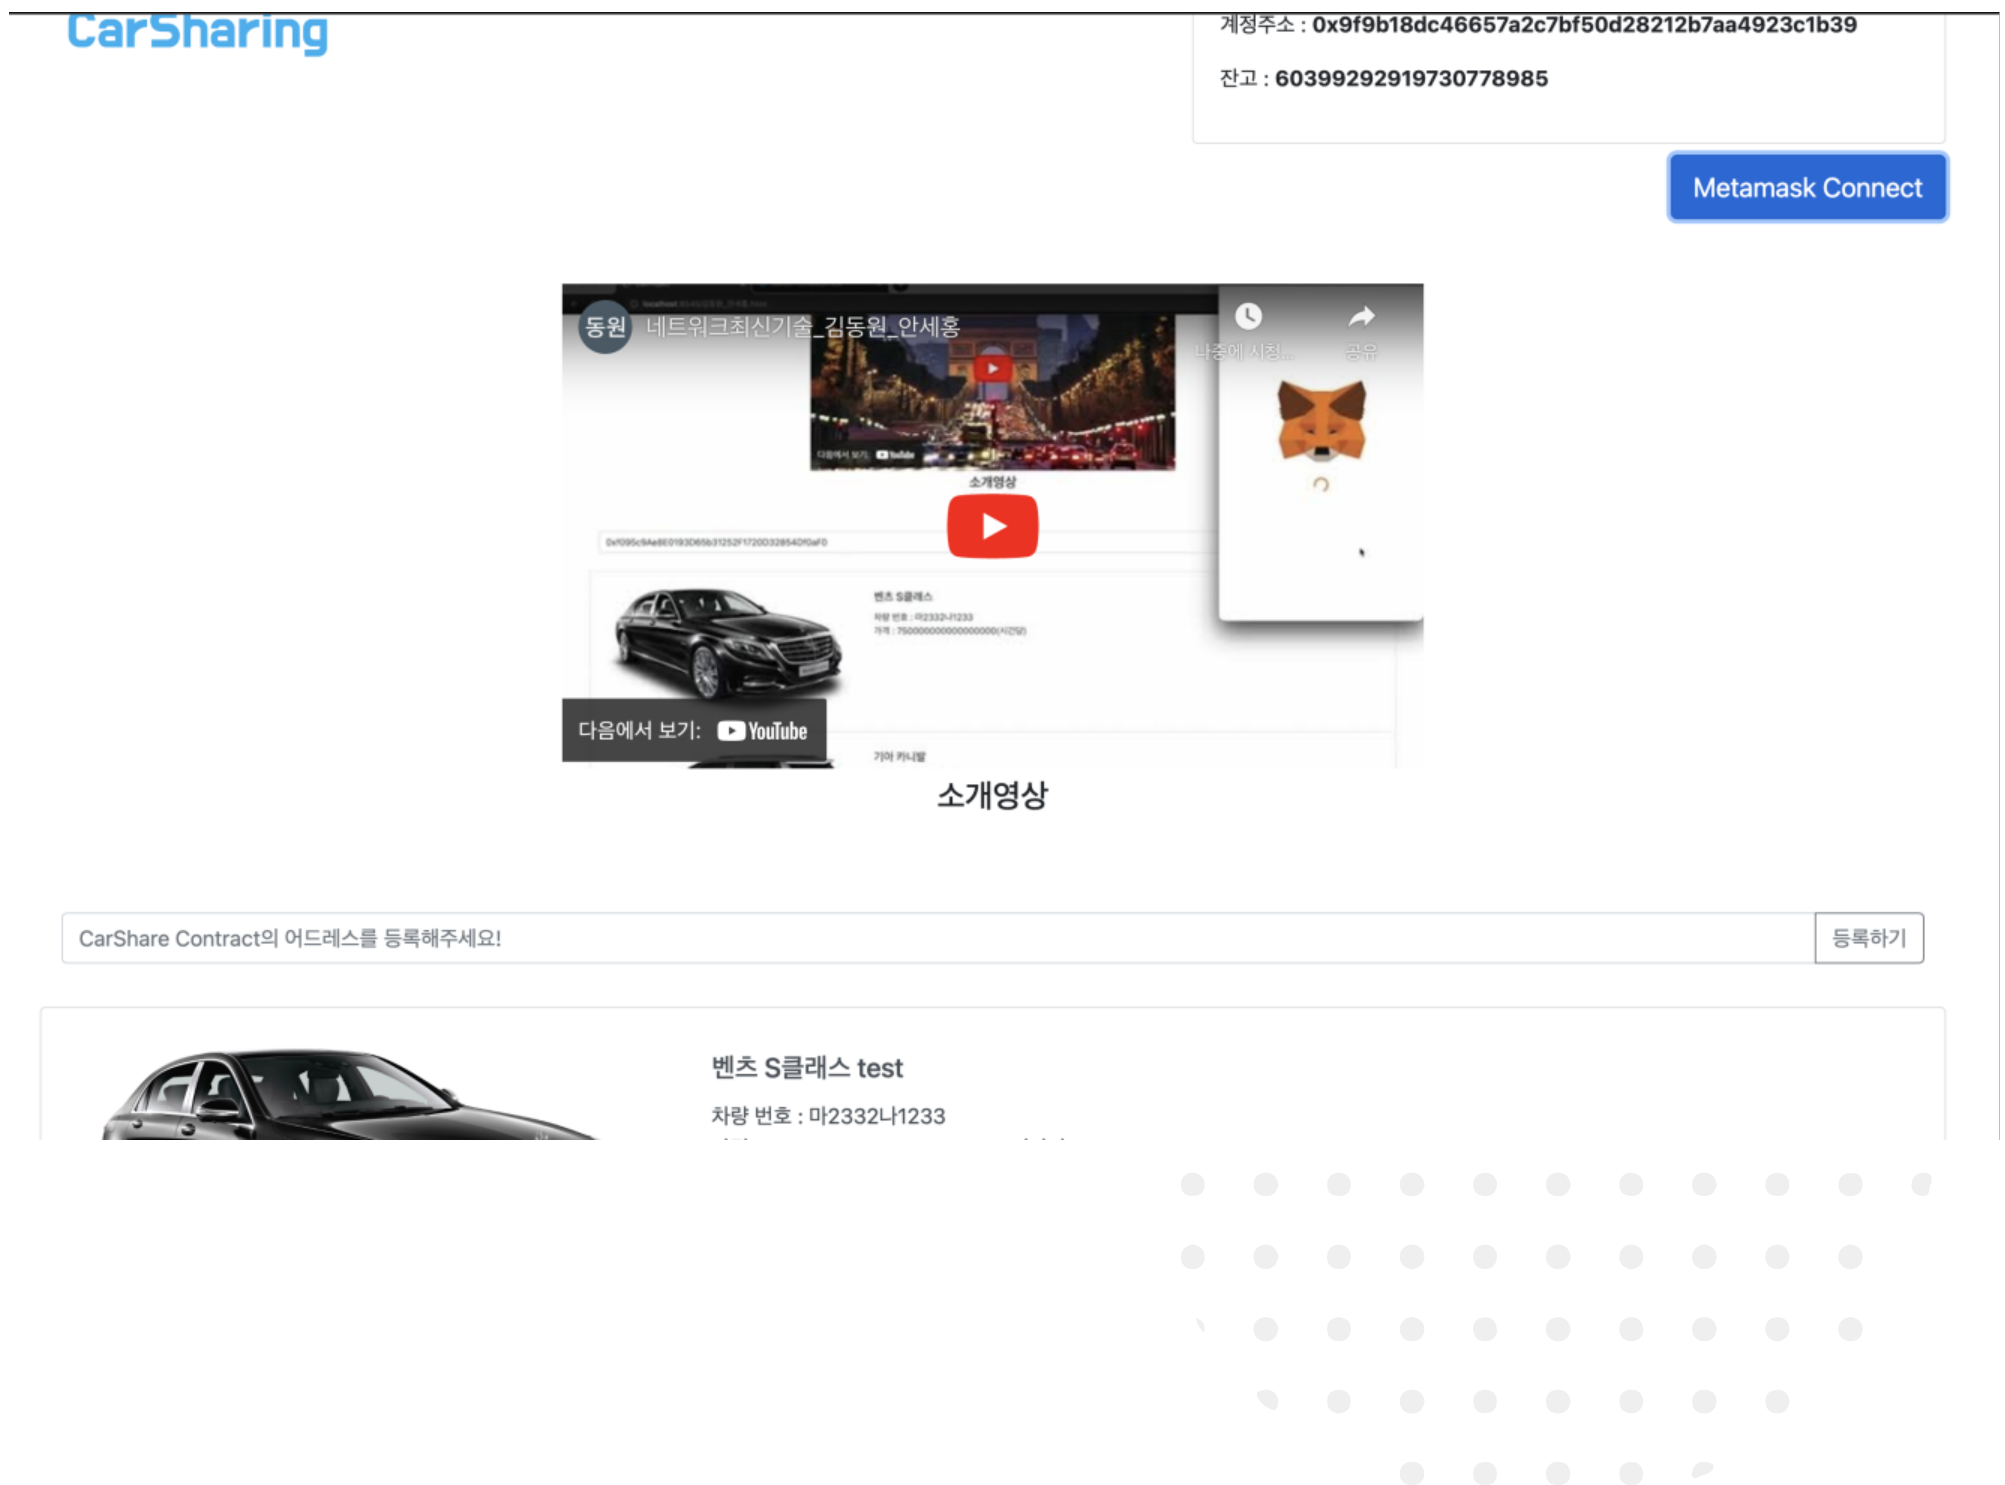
CarSharing

계정주소 : 0x9f9b18dc46657a2c7bf50d28212b7aa4923c1b39

잔고 : 60399292919730778985

Metamask Connect

동원 네트워크최신기술_김동원_안세홍

나중에 시청... 공유

소개영상

벤츠 S클래스

기아 카니발

다음에서 보기: YouTube

소개영상

CarShare Contract의 어드레스를 등록해주세요!

등록하기

벤츠 S클래스 test

차량 번호 : 마2332나1233